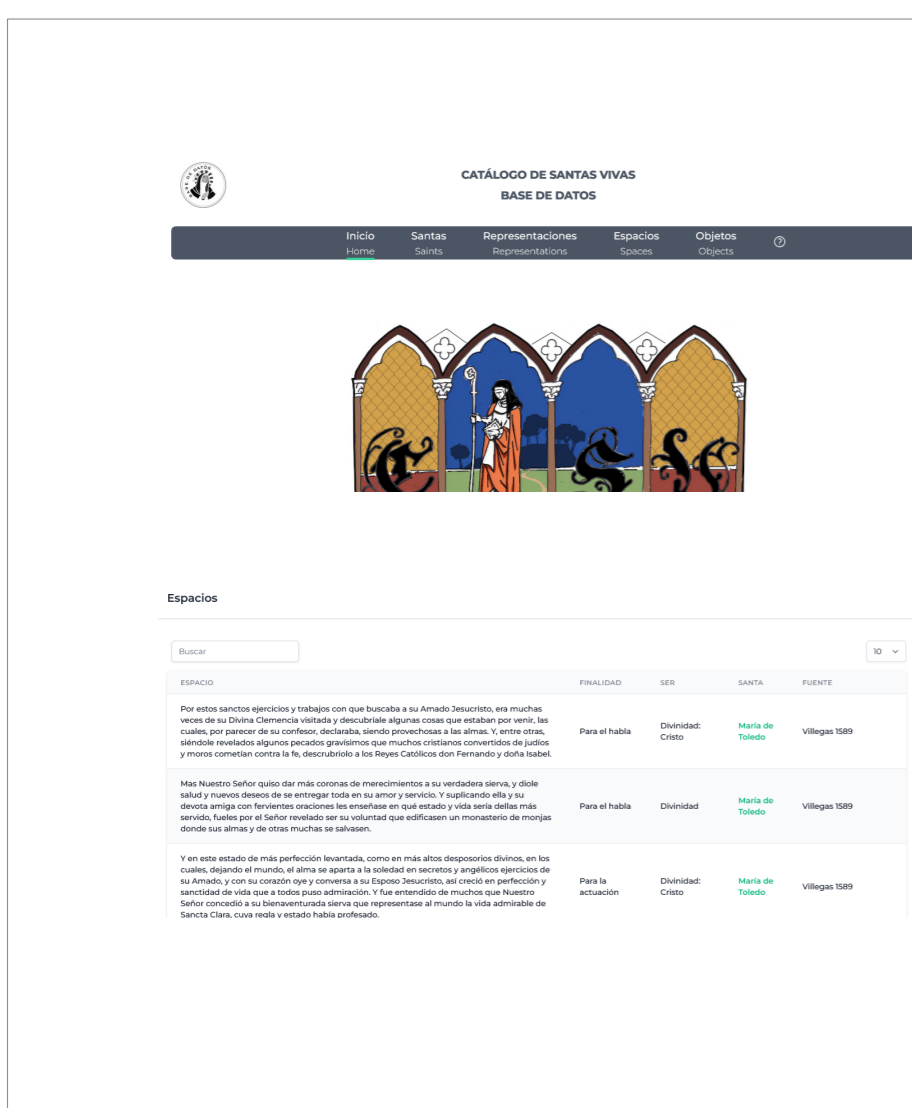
CATÁLOGO DE SANTAS VIVAS
BASE DE DATOS

Inicio Home | Santas Saints | Representaciones Representations | Espacios Spaces | Objetos Objects | ⓘ

Espacios

Buscar

10

| ESPACIO | FINALIDAD | SER | SANTA | FUENTE |
|---|---|---|---|---|
| Por estos sanctos ejercicios y trabajos con que buscaba a su Amado Jesucristo, era muchas veces de su Divina Clemencia visitada y descubriale algunas cosas que estaban por venir, las cuales, por parecer de su confesor, declaraba, siendo provechosas a las almas. Y, entre otras, siéndole revelados algunos pecados gravísimos que muchos cristianos convertidos de judíos y moros cometían contra la fe, descrubriolo a los Reyes Católicos don Fernando y doña Isabel. | Para el habla | Divinidad: Cristo | María de Toledo | Villegas 1589 |
| Mas Nuestro Señor quiso dar más coronas de merecimientos a su verdadera sierva, y diole salud y nuevos deseos de se entregar toda en su amor y servicio. Y suplicando ella y su devota amiga con fervientes oraciones les enseñase en qué estado y vida sería dellas más servido, fueles por el Señor revelado ser su voluntad que edificasen un monasterio de monjas donde sus almas y de otras muchas se salvasen. | Para el habla | Divinidad | María de Toledo | Villegas 1589 |
| Y en este estado de más perfección levantada, como en más altos desposorios divinos, en los cuales, dejando el mundo, el alma se aparta a la soledad en secretos y angélicos ejercicios de su Amado, y con su corazón oye y conversa a su Esposo Jesucristo, así creció en perfección y sanctidad de vida que a todos puso admiración. Y fue entendido de muchos que Nuestro Señor concedió a su bienaventurada sierva que representase al mundo la vida admirable de Sancta Clara, cuya regla y estado había profesado. | Para la actuación | Divinidad: Cristo | María de Toledo | Villegas 1589 |